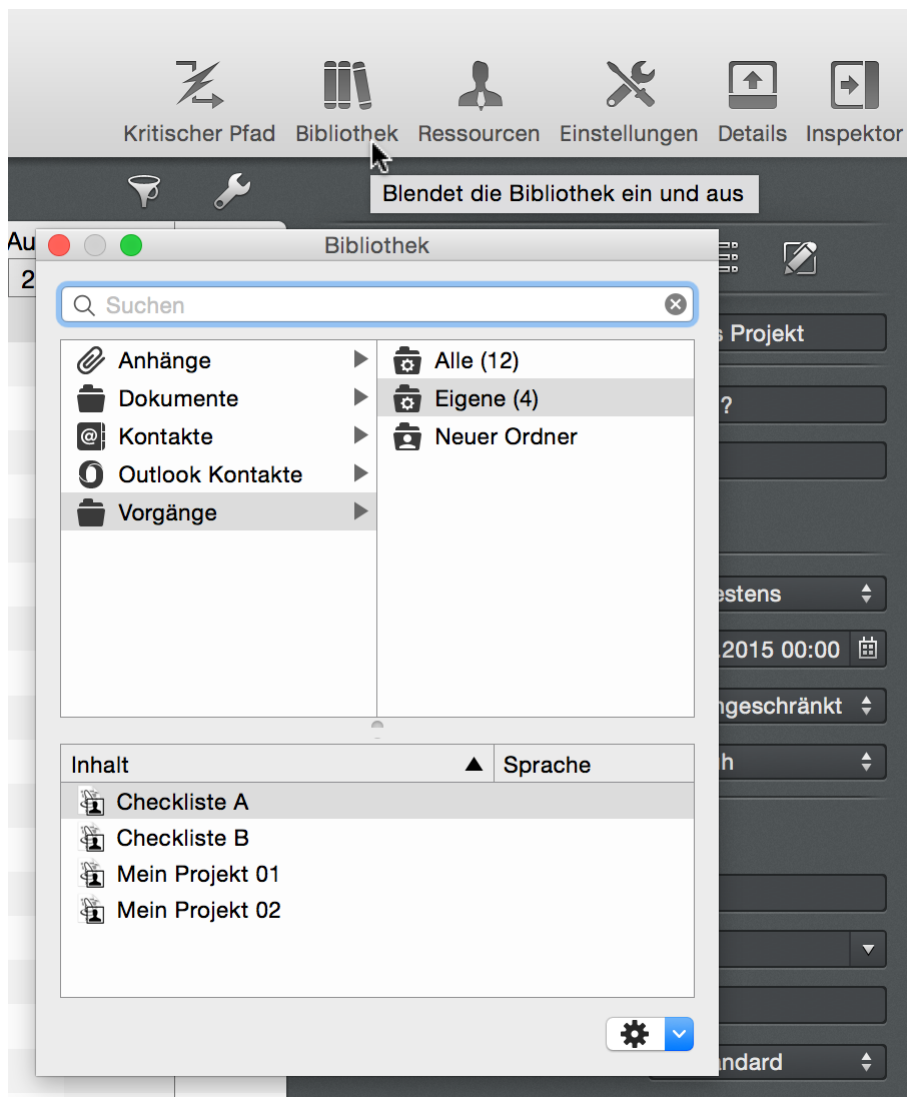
Kritischer Pfad Bibliothek Ressourcen Einstellungen Details Inspektor

Blendet die Bibliothek ein und aus

Au
2

Bibliothek

Suchen

Anhänge
Dokumente
Kontakte
Outlook Kontakte
Vorgänge

Alle (12)
Eigene (4)
Neuer Ordner

| Inhalt | Sprache |
|---|---|
| Checkliste A | |
| Checkliste B | |
| Mein Projekt 01 | |
| Mein Projekt 02 | |

s Projekt
?
estens
.2015 00:00
ngeschränkt
h
ndard